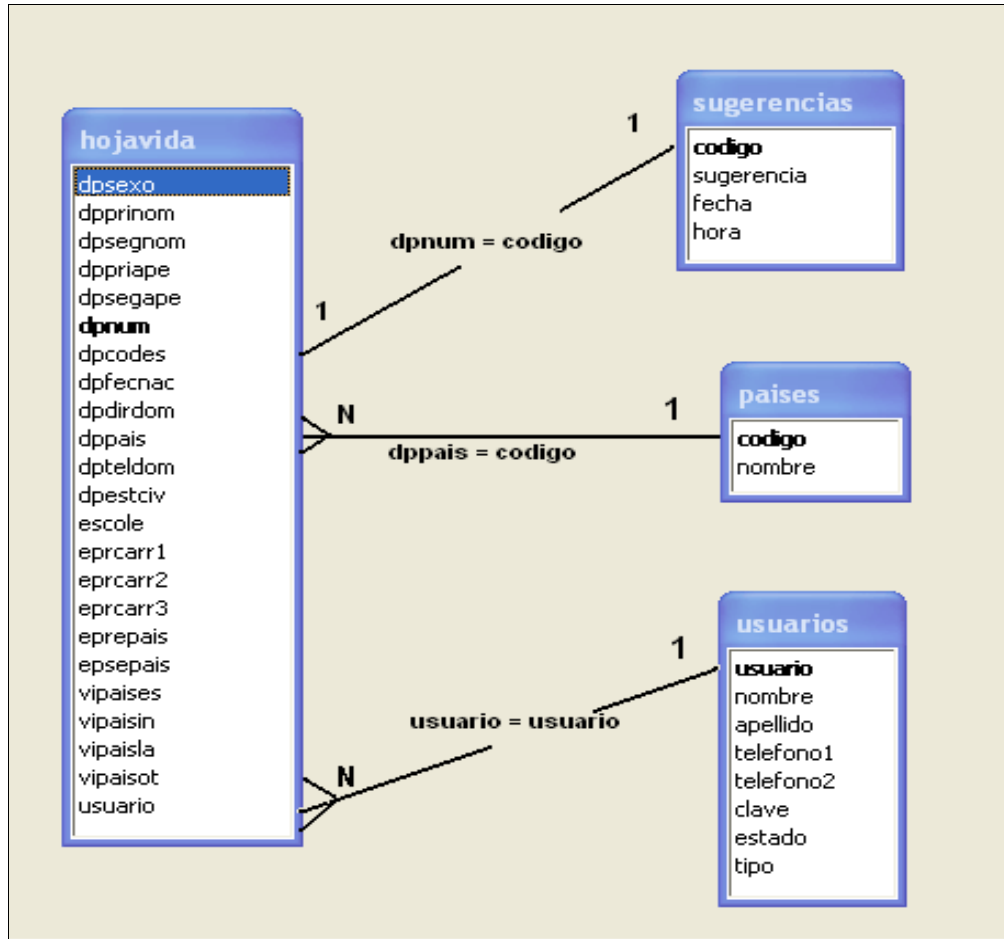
hojavida
dpsexo
dpprinom
dpsegnom
dppriape
dpsegape
dpnum
dpcodes
dpfecnac
dpdirdom
dppais
dpteldom
dpestciv
escole
eprcarr1
eprcarr2
eprcarr3
eprepais
epsepais
vipaises
vipaisin
vipaisla
vipaisot
usuario

sugerencias
codigo
sugerencia
fecha
hora

1
dpnum = codigo
1

paises
codigo
nombre

N
1
dppais = codigo

usuarios
usuario
nombre
apellido
telefono1
telefono2
clave
estado
tipo

1
usuario = usuario
N